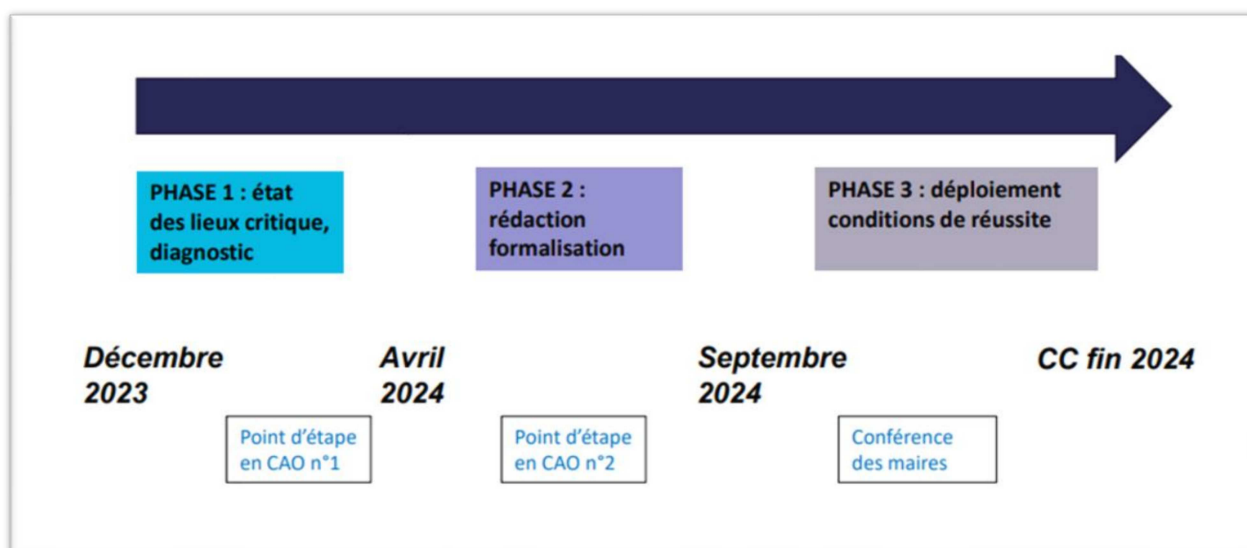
PHASE 1 : état des lieux critique, diagnostic

PHASE 2 : rédaction formalisation

PHASE 3 : déploiement conditions de réussite

Décembre 2023

Avril 2024

Septembre 2024

CC fin 2024

Point d'étape en CAO n°1

Point d'étape en CAO n°2

Conférence des maires